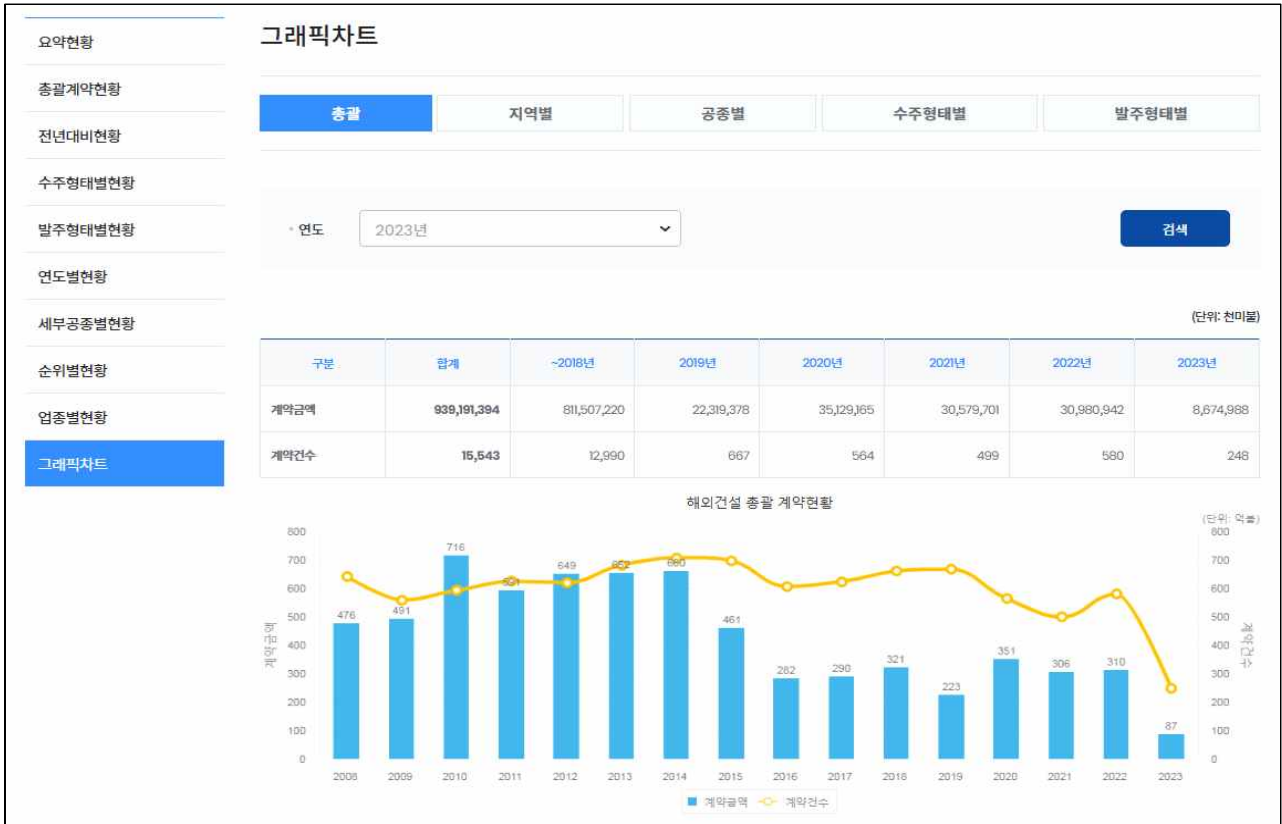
요약현황
총괄계약현황
전년대비현황
수주형태별현황
발주형태별현황
연도별현황
세부공종별현황
순위별현황
업종별현황
그래픽차트

그래픽차트

총괄 | 지역별 | 공종별 | 수주형태별 | 발주형태별

• 연도 2023년

검색

(단위: 천미불)

| 구분 | 합계 | ~2018년 | 2019년 | 2020년 | 2021년 | 2022년 | 2023년 |
|---|---|---|---|---|---|---|---|
| 계약금액 | 939,191,394 | 811,507,220 | 22,319,378 | 35,129,165 | 30,579,701 | 30,980,942 | 8,674,988 |
| 계약건수 | 15,543 | 12,990 | 667 | 564 | 499 | 580 | 248 |

해외건설 총괄 계약현황

(단위: 억불)

계약금액

계약건수

800 700 600 500 400 300 200 100 0

476 491 716 591 649 652 660 461 282 290 321 223 351 306 310 87

2008 2009 2010 2011 2012 2013 2014 2015 2016 2017 2018 2019 2020 2021 2022 2023

계약금액 계약건수